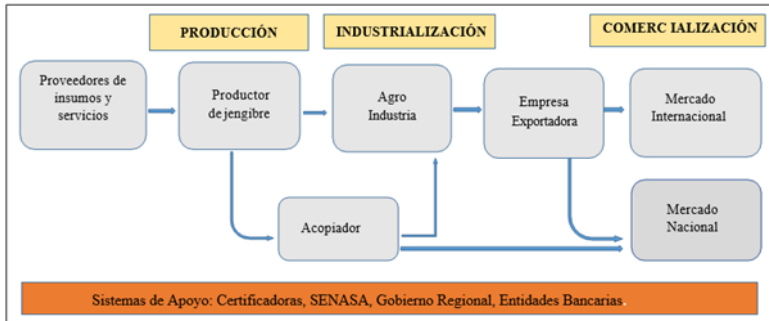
PRODUCCIÓN

INDUSTRIALIZACIÓN

COMERC IALIZACIÓN

Proveedores de insumos y servicios

Productor de jengibre

Agro Industria

Empresa Exportadora

Mercado Internacional

Acopiador

Mercado Nacional

Sistemas de Apoyo: Certificadoras, SENASA, Gobierno Regional, Entidades Bancarias.